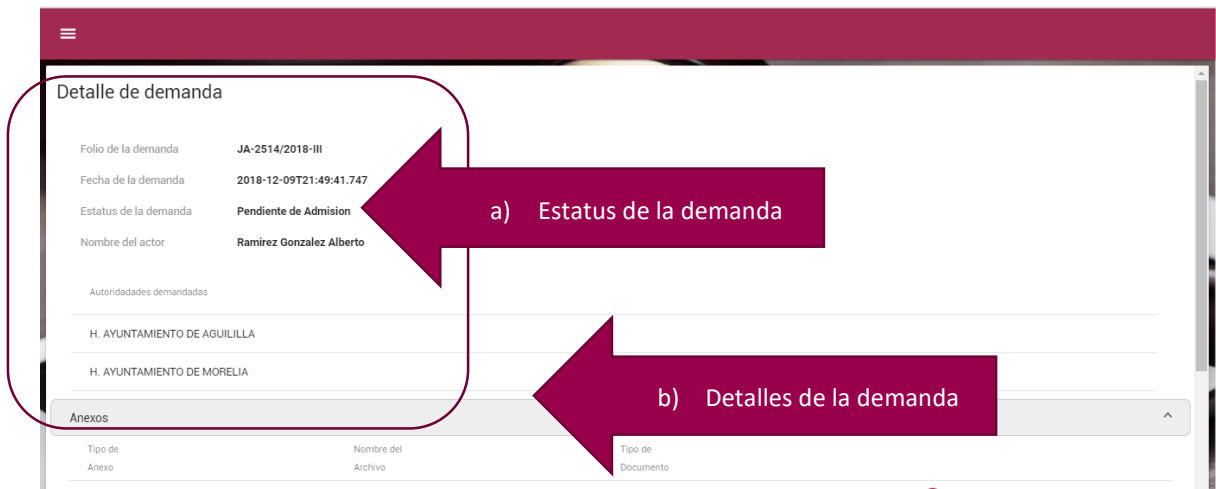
Detalle de demanda

Folio de la demanda JA-2514/2018-III
Fecha de la demanda 2018-12-09T21:49:41.747
Estatus de la demanda Pendiente de Admision
Nombre del actor Ramirez Gonzalez Alberto

a) Estatus de la demanda

Autoridadades demandadas

H. AYUNTAMIENTO DE AGUILILLA

H. AYUNTAMIENTO DE MORELIA

b) Detalles de la demanda

Anexos

| Tipo de Anexo | Nombre del Archivo | Tipo de Documento |
|---|---|---|